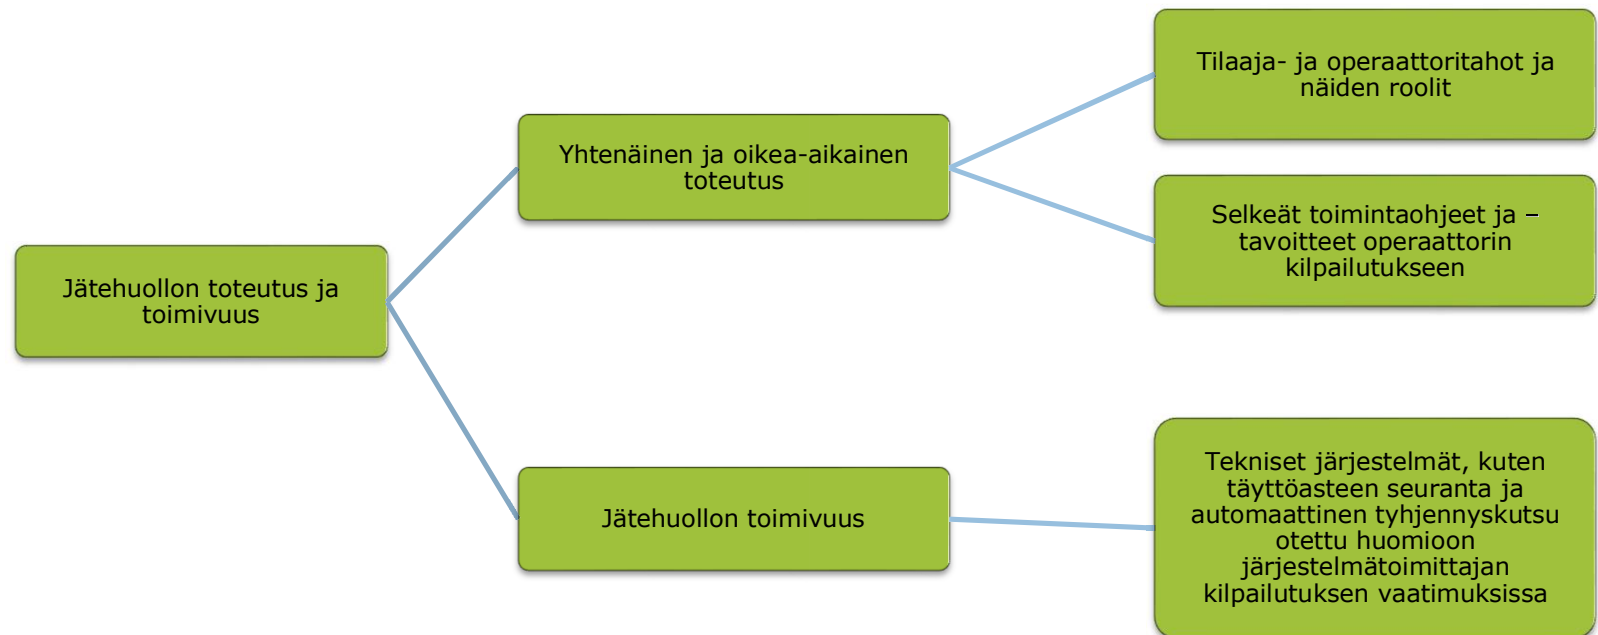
Jätehuollon toteutus ja toimivuus

Yhtenäinen ja oikea-aikainen toteutus

Tilaaja- ja operaattoritahot ja näiden roolit

Selkeät toimintaohjeet ja –tavoitteet operaattorin kilpailutukseen

Jätehuollon toimivuus

Tekniset järjestelmät, kuten täyttöasteen seuranta ja automaattinen tyhjennyskutsu otettu huomioon järjestelmätoimittajan kilpailutuksen vaatimuksissa